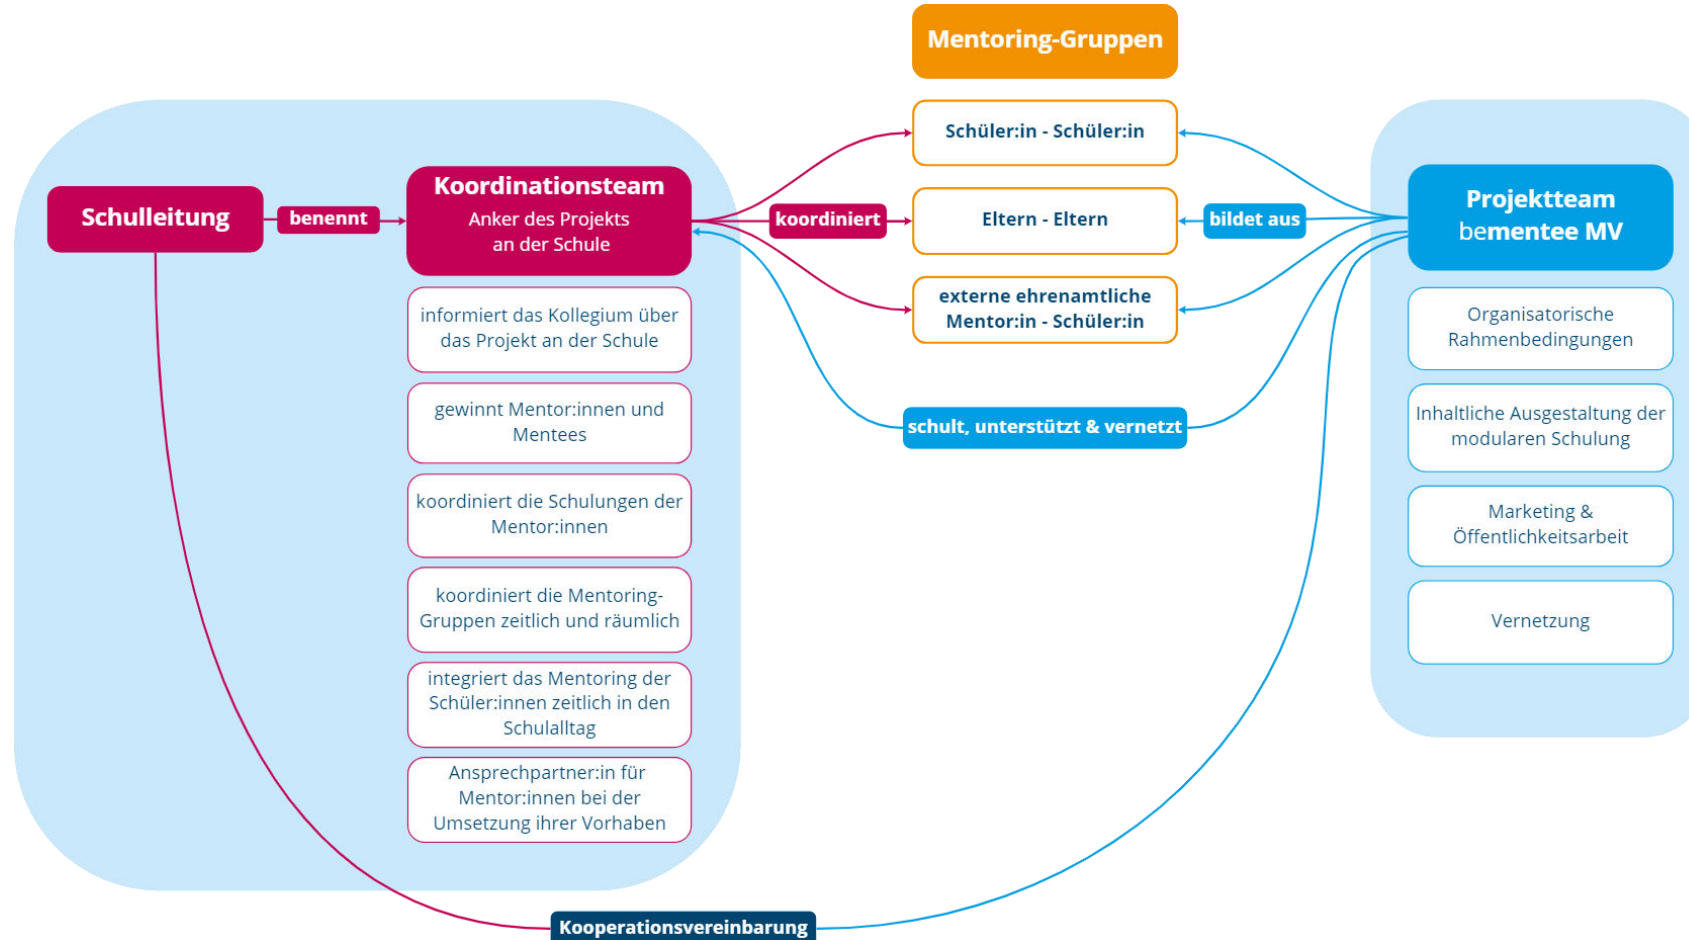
Mentoring-Gruppen

Schüler:in - Schüler:in

Eltern - Eltern

externe ehrenamtliche Mentor:in - Schüler:in

Schulleitung

benennt

Koordinationsteam

Anker des Projekts an der Schule

koordiniert

bildet aus

Projektteam bementee MV

informiert das Kollegium über das Projekt an der Schule

gewinnt Mentor:innen und Mentees

koordiniert die Schulungen der Mentor:innen

koordiniert die Mentoring-Gruppen zeitlich und räumlich

integriert das Mentoring der Schüler:innen zeitlich in den Schulalltag

Ansprechpartner:in für Mentor:innen bei der Umsetzung ihrer Vorhaben

schult, unterstützt & vernetzt

Organisatorische Rahmenbedingungen

Inhaltliche Ausgestaltung der modularen Schulung

Marketing & Öffentlichkeitsarbeit

Vernetzung

Kooperationsvereinbarung